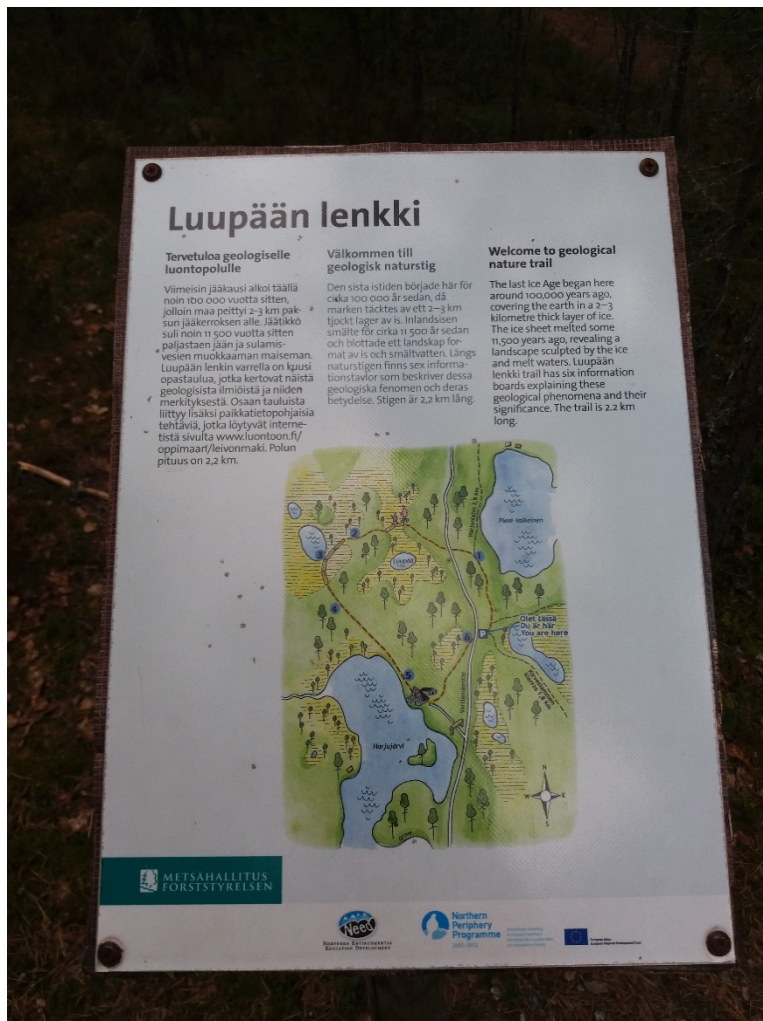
Luupään lenkki

Tervetuloa geologiselle luontopolulle

Viimeisin jääkausi alkoi täällä noin 100 000 vuotta sitten, jolloin maa peittyi 2–3 km paksun jääkerroksen alle. Jäätikkö suli noin 11 500 vuotta sitten paljastaen jään ja sulamisvesien muokkaaman maiseman. Luupään lenkin varrella on kuusi opastaulua, jotka kertovat näistä geologisista ilmiöistä ja niiden merkityksestä. Osaan tauluista liittyy lisäksi paikkatietopohjaisia tehtäviä, jotka löytyvät internetistä sivulta www.luontoon.fi/oppimaan/leivonmaki. Polun pituus on 2,2 km.

Välkommen till geologisk naturstig

Den sista istiden började här för cirka 100 000 år sedan, då marken täcktes av ett 2–3 km tjockt lager av is. Inlandsisen smälte för cirka 11 500 år sedan och blottade ett landskap format av is och smältvatten. Längs naturstigen finns sex informationstavlor som beskriver dessa geologiska fenomen och deras betydelse. Stigen är 2,2 km lång.

Welcome to geological nature trail

The last Ice Age began here around 100,000 years ago, covering the earth in a 2–3 kilometre thick layer of ice. The ice sheet melted some 11,500 years ago, revealing a landscape sculpted by the ice and melt waters. Luupään lenkki trail has six information boards explaining these geological phenomena and their significance. The trail is 2.2 km long.

1
2
3
4
5
6
Luupää
Pieni-Valkeinen
Harjujärvi
Olet tässä
Du är här
You are here
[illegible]
N
E
S
W

METSÄHALLITUS
FORSTSTYRELSEN

Need
Northern Environmental Education Development

Northern Periphery Programme
2007–2013
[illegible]